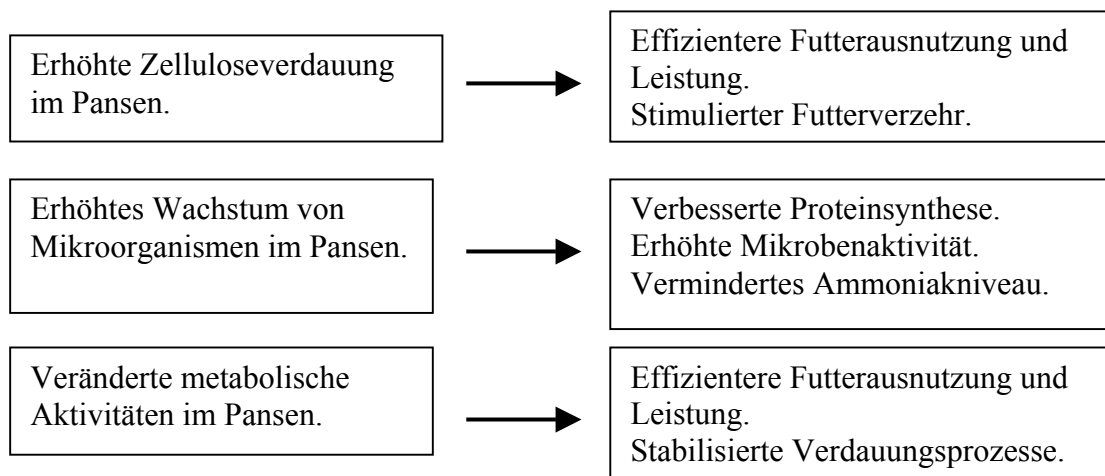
Erhöhte Zelluloseverdauung im Pansen.

Effizientere Futterausnutzung und Leistung.
Stimulierter Futterverzehr.

Erhöhtes Wachstum von Mikroorganismen im Pansen.

Verbesserte Proteinsynthese.
Erhöhte Mikrobenaktivität.
Vermindertes Ammoniakniveau.

Veränderte metabolische Aktivitäten im Pansen.

Effizientere Futterausnutzung und Leistung.
Stabilisierte Verdauungsprozesse.